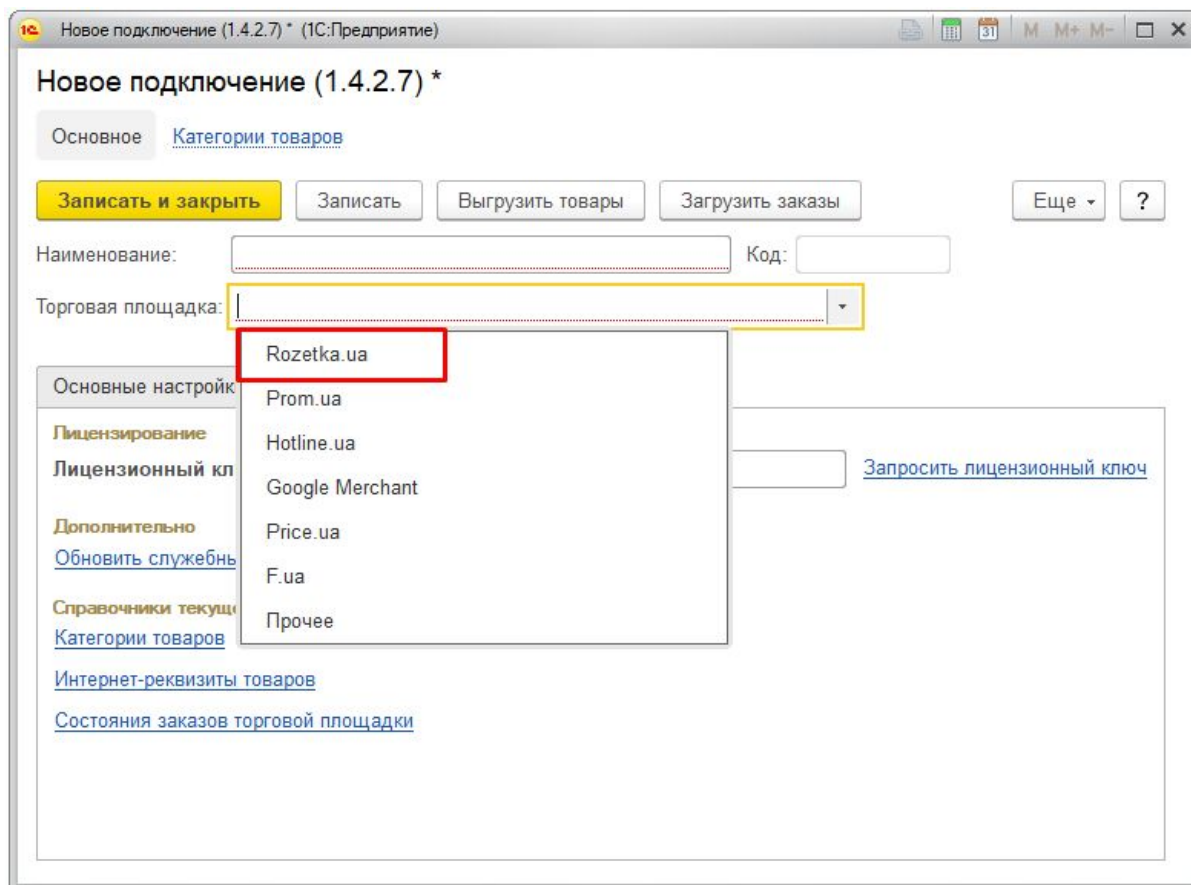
1С Новое подключение (1.4.2.7) * (1С:Предприятие)

M M+ M−

Новое подключение (1.4.2.7) *

Основное Категории товаров

Записать и закрыть Записать Выгрузить товары Загрузить заказы Еще ?

Наименование: Код:

Торговая площадка:

Rozetka.ua
Prom.ua
Hotline.ua
Google Merchant
Price.ua
F.ua
Прочее

Основные настройк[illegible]

Лицензирование

Лицензионный кл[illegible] Запросить лицензионный ключ

Дополнительно

Обновить служебн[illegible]

Справочники текущ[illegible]

Категории товаров

Интернет-реквизиты товаров

Состояния заказов торговой площадки